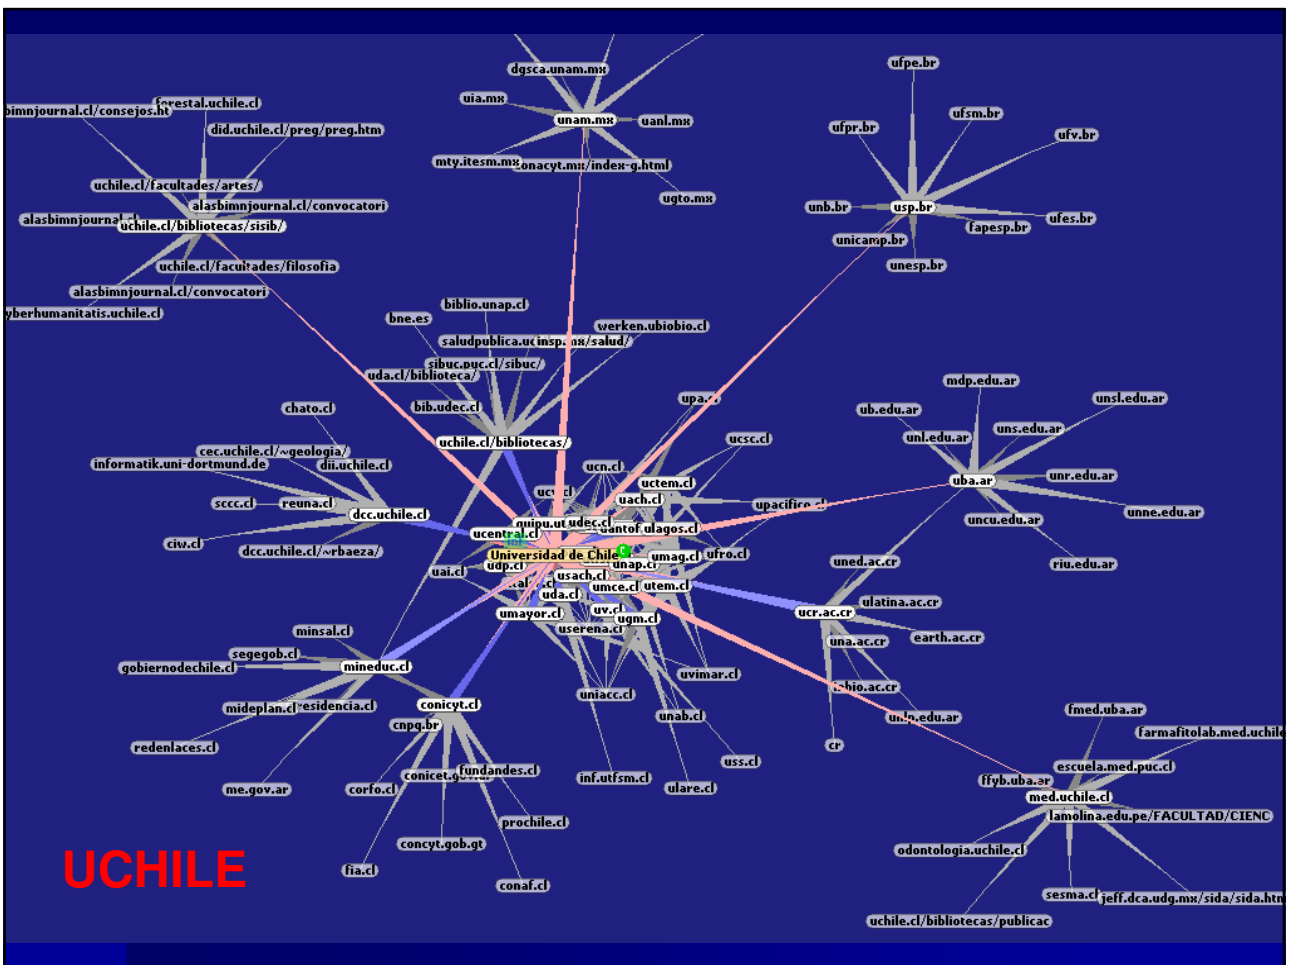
dgsca.unam.mx
uia.mx
unam.mx
uanl.mx
mty.itesm.mx
conacyt.mx/index-g.html
ugto.mx
ufpe.br
ufsm.br
ufpr.br
ufv.br
unb.br
usp.br
ufes.br
fapesp.br
unicamp.br
unesp.br
bimnjournal.cl/consejos.ht
forestal.uchile.cl
did.uchile.cl/preg/preg.htm
uchile.cl/facultades/artes/
alasbimnjournal.cl/convocatori
alasbimnjournal
uchile.cl/bibliotecas/sisib/
uchile.cl/facultades/filosofia
alasbimnjournal.cl/convocatori
yberhumanitatis.uchile.cl
biblio.unap.cl
bne.es
werken.ubiobio.cl
saludpublica.ucinsp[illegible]s/salud/
sibuc.puc.cl/sibuc/
uda.cl/biblioteca/
bib.udec.cl
chato.cl
uchile.cl/bibliotecas/
upa.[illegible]
mdp.edu.ar
ub.edu.ar
unsl.edu.ar
uns.edu.ar
unl.edu.ar
cec.uchile.cl/~geologia/
informatik.uni-dortmund.de
dii.uchile.cl
ucsc.cl
ucn.cl
uctem.cl
uach.cl
uba.ar
unr.edu.ar
sccc.cl
reuna.cl
dcc.uchile.cl
upacifico.cl
unne.edu.ar
uncu.edu.ar
quipu.ut
udec.cl
uantof
ulagos.cl
ucentral.cl
civ.cl
dcc.uchile.cl/~rbaeza/
Universidad de Chile
umag.cl
ufro.cl
udp.cl
unap.cl
uned.ac.cr
riu.edu.ar
uai.cl
usach.cl
umce.cl
utem.cl
uda.cl
ulatina.ac.cr
umayor.cl
uv.cl
ucr.ac.cr
ugm.cl
userena.cl
earth.ac.cr
una.ac.cr
minsal.cl
segegob.cl
gobiernodechile.cl
mineduc.cl
uvimar.cl
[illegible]bio.ac.cr
mideplan.cl
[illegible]esidencia.cl
conicyt.cl
uniacc.cl
unab.cl
un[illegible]p.edu.ar
fmed.uba.ar
farmafitolab.med.uchile
cnpq.br
redenlaces.cl
cr
uss.cl
escuela.med.puc.cl
ffyb.uba.ar
fundandes.cl
conicet.g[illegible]
inf.utfsm.cl
ulare.cl
med.uchile.cl
me.gov.ar
corfo.cl
lamolina.edu.pe/FACULTAD/CIENC
prochile.cl
concyt.gob.gt
odontologia.uchile.cl
UCHILE
fia.cl
conaf.cl
sesma.cl
jeff.dca.udg.mx/sida/sida.htm
uchile.cl/bibliotecas/publicac